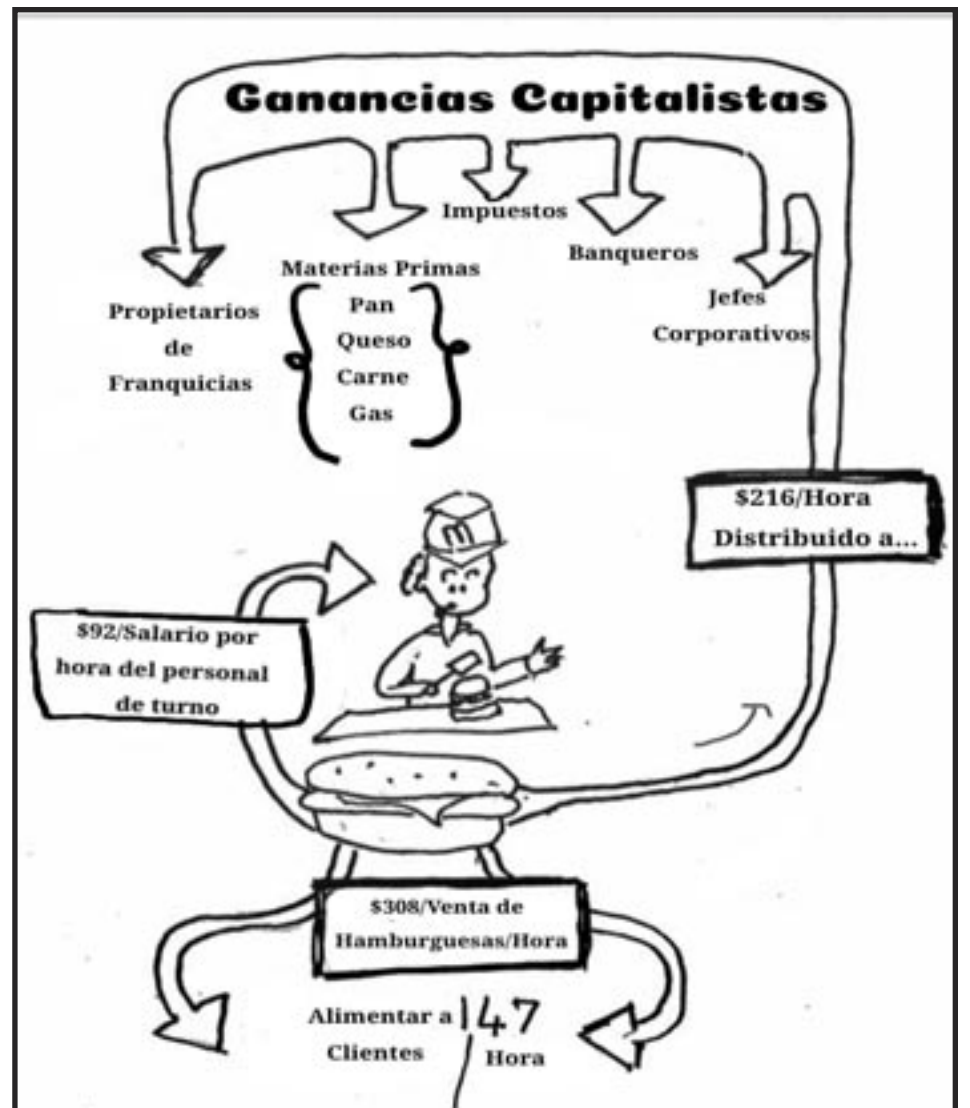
Ganancias Capitalistas

Impuestos

Banqueros

Materias Primas

Pan
Queso
Carne
Gas

Propietarios de Franquicias

Jefes Corporativos

$216/Hora Distribuido a...

m

$92/Salario por hora del personal de turno

$308/Venta de Hamburguesas/Hora

Alimentar a 147 Clientes / Hora